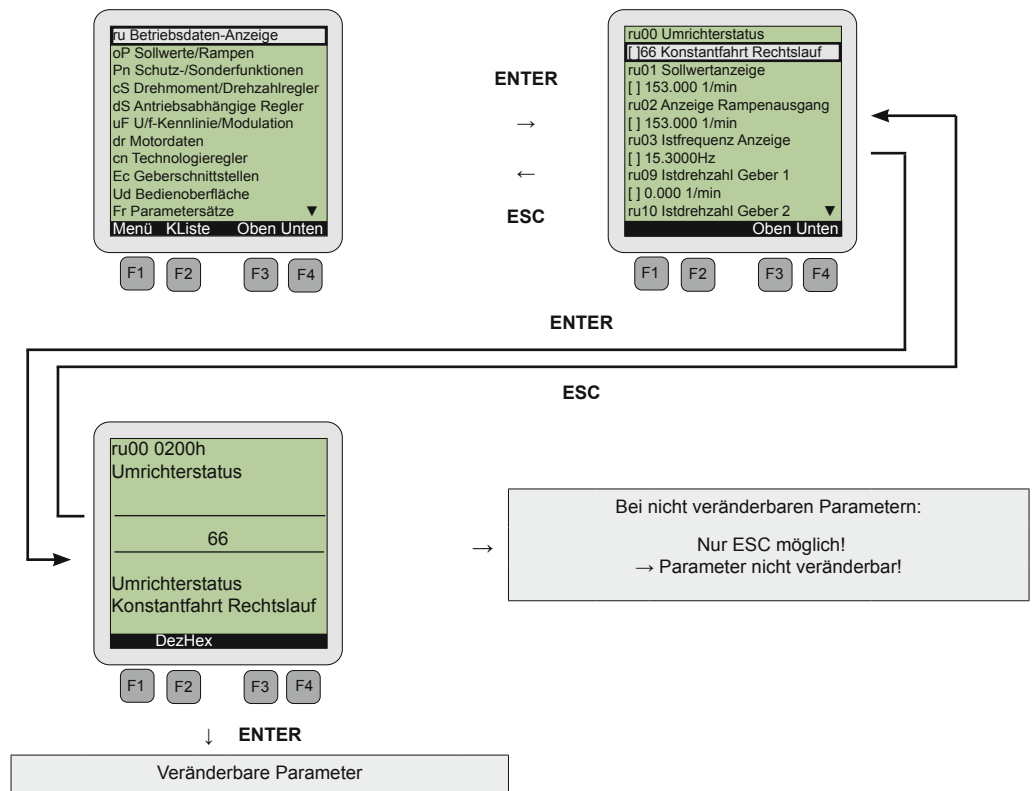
ru Betriebsdaten-Anzeige
oP Sollwerte/Rampen
Pn Schutz-/Sonderfunktionen
cS Drehmoment/Drehzahlregler
dS Antriebsabhängige Regler
uF U/f-Kennlinie/Modulation
dr Motordaten
cn Technologieregler
Ec Geberschnittstellen
Ud Bedienoberfläche
Fr Parametersätze ▼
Menü KListe Oben Unten

F1 F2 F3 F4

ENTER
→
←
ESC

ru00 Umrichterstatus
[ ]66 Konstantfahrt Rechtslauf
ru01 Sollwertanzeige
[ ] 153.000 1/min
ru02 Anzeige Rampenausgang
[ ] 153.000 1/min
ru03 Istfrequenz Anzeige
[ ] 15.3000Hz
ru09 Istdrehzahl Geber 1
[ ] 0.000 1/min
ru10 Istdrehzahl Geber 2 ▼
Oben Unten

F1 F2 F3 F4

ENTER

ESC

ru00 0200h
Umrichterstatus

66

Umrichterstatus
Konstantfahrt Rechtslauf
DezHex

F1 F2 F3 F4

→

Bei nicht veränderbaren Parametern:

Nur ESC möglich!
→ Parameter nicht veränderbar!

↓ ENTER

Veränderbare Parameter